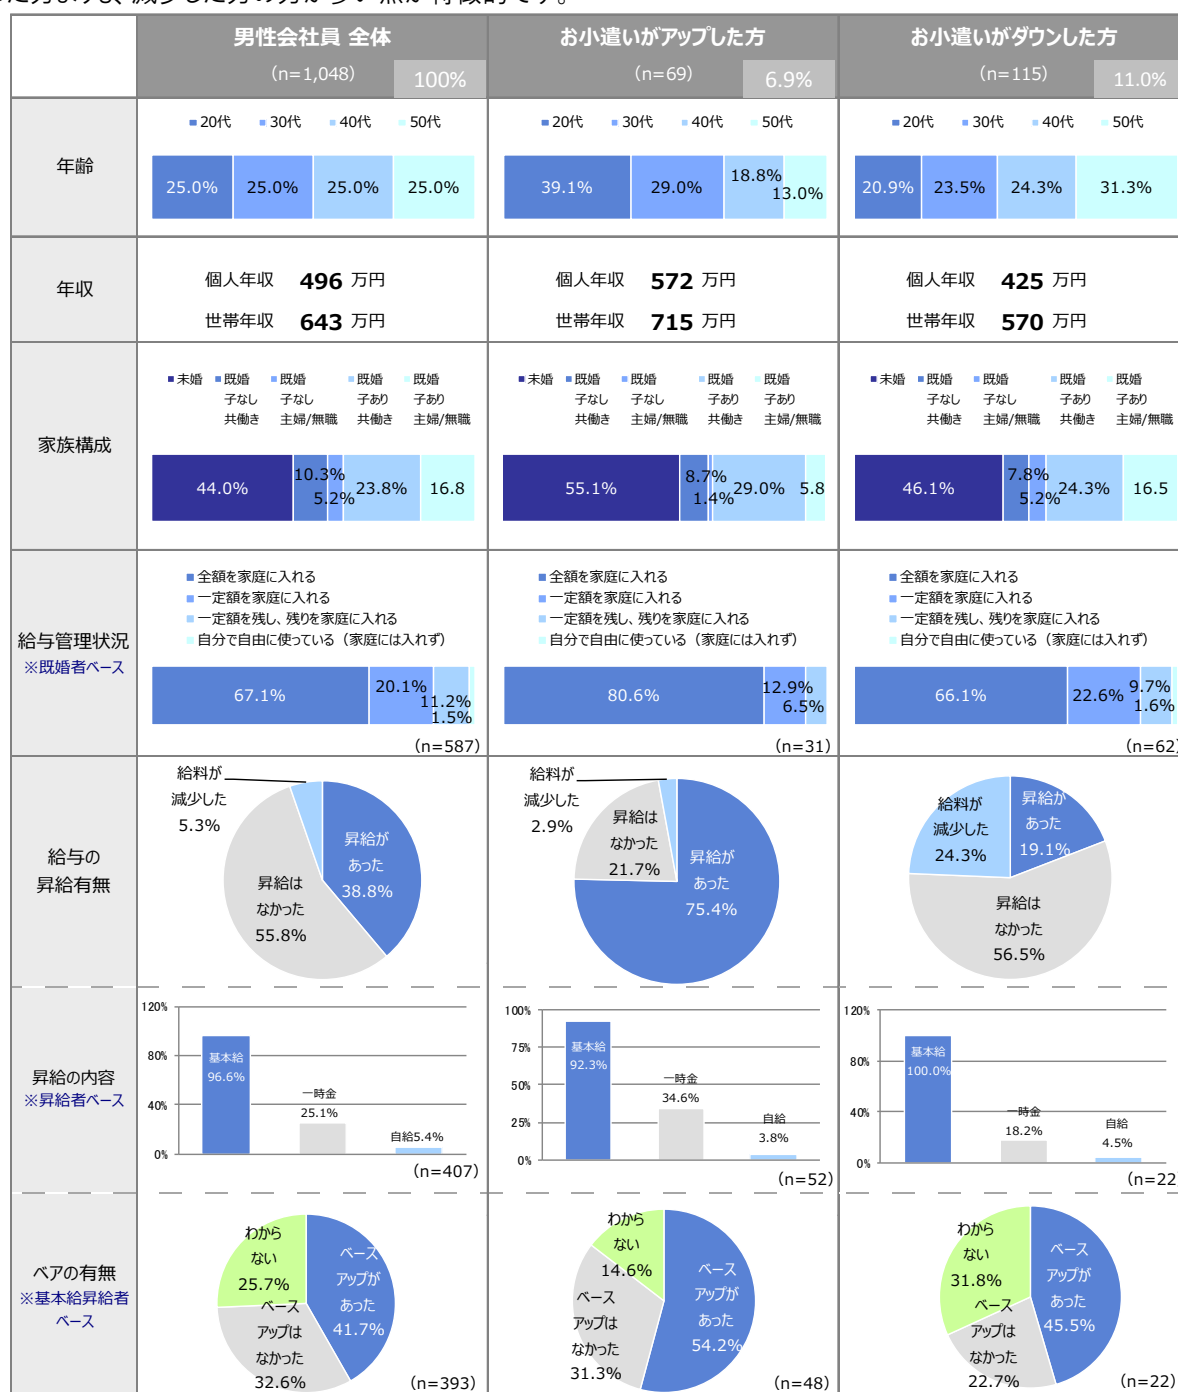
|  | 男性会社員 全体 (n=1,048) 100% | お小遣いがアップした方 (n=69) 6.9% | お小遣いがダウンした方 (n=115) 11.0% |
|---|---|---|---|
| 年齢 | 20代 30代 40代 50代 25.0% 25.0% 25.0% 25.0% | 20代 30代 40代 50代 39.1% 29.0% 18.8% 13.0% | 20代 30代 40代 50代 20.9% 23.5% 24.3% 31.3% |
| 年収 | 個人年収 496 万円 世帯年収 643 万円 | 個人年収 572 万円 世帯年収 715 万円 | 個人年収 425 万円 世帯年収 570 万円 |
| 家族構成 | 未婚 既婚子なし共働き 既婚子なし主婦/無職 既婚子あり共働き 既婚子あり主婦/無職 44.0% 10.3% 5.2% 23.8% 16.8 | 未婚 既婚子なし共働き 既婚子なし主婦/無職 既婚子あり共働き 既婚子あり主婦/無職 55.1% 8.7% 1.4% 29.0% 5.8 | 未婚 既婚子なし共働き 既婚子なし主婦/無職 既婚子あり共働き 既婚子あり主婦/無職 46.1% 7.8% 5.2% 24.3% 16.5 |
| 給与管理状況 ※既婚者ベース | 全額を家庭に入れる 一定額を家庭に入れる 一定額を残し、残りを家庭に入れる 自分で自由に使っている（家庭には入れず） 67.1% 20.1% 11.2% 1.5% (n=587) | 全額を家庭に入れる 一定額を家庭に入れる 一定額を残し、残りを家庭に入れる 自分で自由に使っている（家庭には入れず） 80.6% 12.9% 6.5% (n=31) | 全額を家庭に入れる 一定額を家庭に入れる 一定額を残し、残りを家庭に入れる 自分で自由に使っている（家庭には入れず） 66.1% 22.6% 9.7% 1.6% (n=62) |
| 給与の昇給有無 | 給料が減少した 5.3% 昇給があった 38.8% 昇給はなかった 55.8% | 給料が減少した 2.9% 昇給はなかった 21.7% 昇給があった 75.4% | 給料が減少した 24.3% 昇給があった 19.1% 昇給はなかった 56.5% |
| 昇給の内容 ※昇給者ベース | 120% 80% 40% 0% 基本給 96.6% 一時金 25.1% 自給5.4% (n=407) | 100% 75% 50% 25% 0% 基本給 92.3% 一時金 34.6% 自給 3.8% (n=52) | 120% 80% 40% 0% 基本給 100.0% 一時金 18.2% 自給 4.5% (n=22) |
| ベアの有無 ※基本給昇給者ベース | わからない 25.7% ベースアップがあった 41.7% ベースアップはなかった 32.6% (n=393) | わからない 14.6% ベースアップがあった 54.2% ベースアップはなかった 31.3% (n=48) | わからない 31.8% ベースアップがあった 45.5% ベースアップはなかった 22.7% (n=22) |